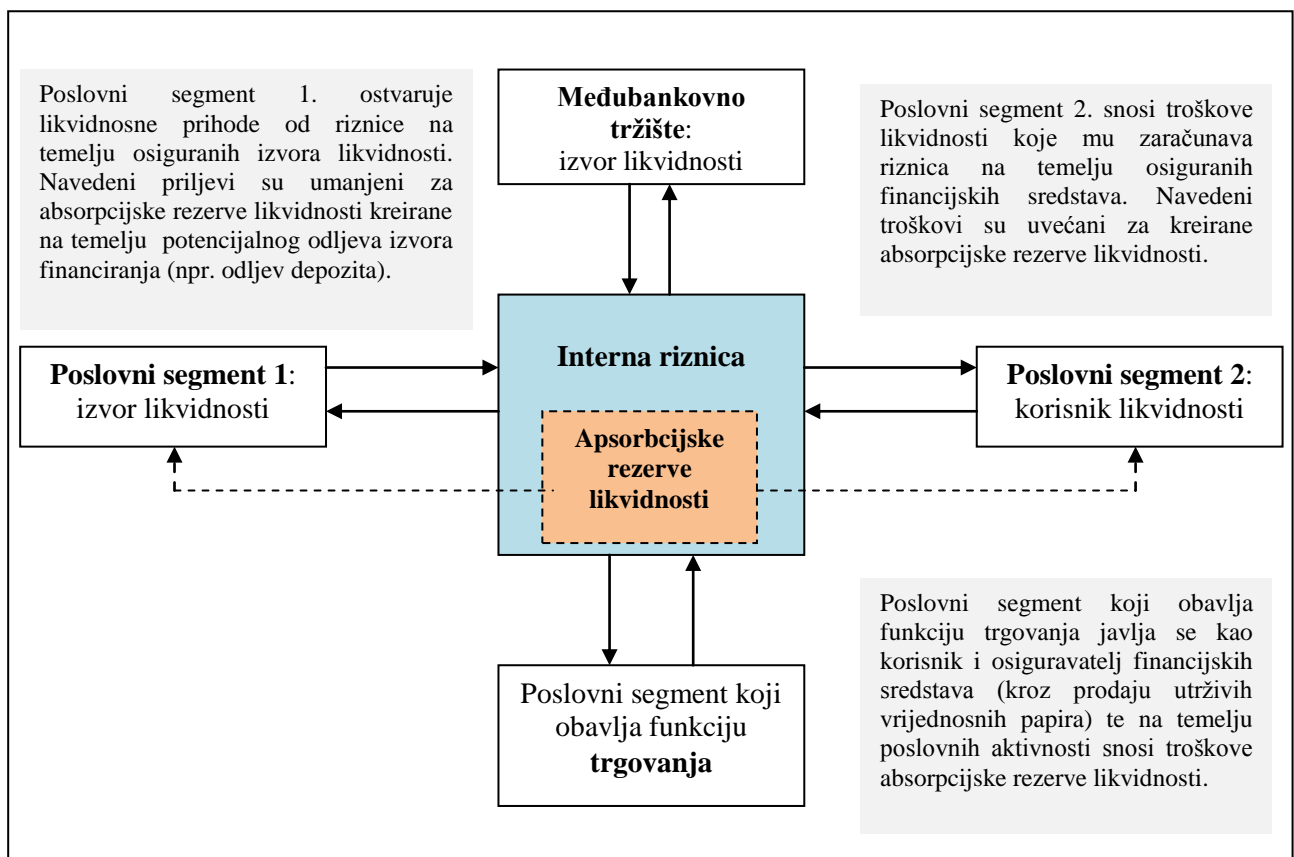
Poslovni segment 1. ostvaruje likvidnosne prihode od riznice na temelju osiguranih izvora likvidnosti. Navedeni priljevi su umanjeni za absorpcijske rezerve likvidnosti kreirane na temelju potencijalnog odljeva izvora financiranja (npr. odljev depozita).

**Međubankovno tržište**: izvor likvidnosti

Poslovni segment 2. snosi troškove likvidnosti koje mu zaračunava riznica na temelju osiguranih financijskih sredstava. Navedeni troškovi su uvećani za kreirane absorpcijske rezerve likvidnosti.

**Poslovni segment 1**: izvor likvidnosti

**Interna riznica**

**Apsorbcijske rezerve likvidnosti**

**Poslovni segment 2**: korisnik likvidnosti

Poslovni segment koji obavlja funkciju trgovanja javlja se kao korisnik i osiguravatelj financijskih sredstava (kroz prodaju utrživih vrijednosnih papira) te na temelju poslovnih aktivnosti snosi troškove absorpcijske rezerve likvidnosti.

Poslovni segment koji obavlja funkciju **trgovanja**